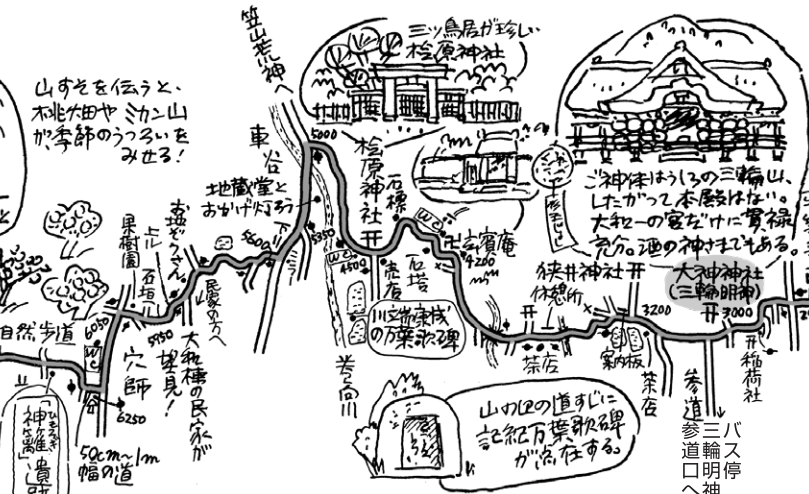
笠山荒神へ

三ツ鳥居が珍しい
桧原神社

山すそを伝うと、桃畑やミカン山が季節のうつろいをみせる！

車谷

地蔵堂とおかげ灯ろう

5000

桧原神社

石標

玄賓庵

4200

4500

石塔

茶店

5350

5600

果樹園

上り

石垣

お地ぞうさん

民家の方へ

5950

大和棟の民家が望見！

穴師

6050

6250

自然歩道

50cm～1m幅の道

ひばら道
神籬 道標

巻向川

川端康成の万葉歌碑

山辺の道すじに記紀万葉歌碑が点在する。

ご神体はうしろの三輪山。したがって本殿はない。大和一の宮だけに貫禄充分。酒の神さまでもある。

杉玉

狭井神社

休憩所

案内板

茶店

3200

大神神社（三輪明神）

3000

参道

稲荷社

参道口へ

バス停三輪明神